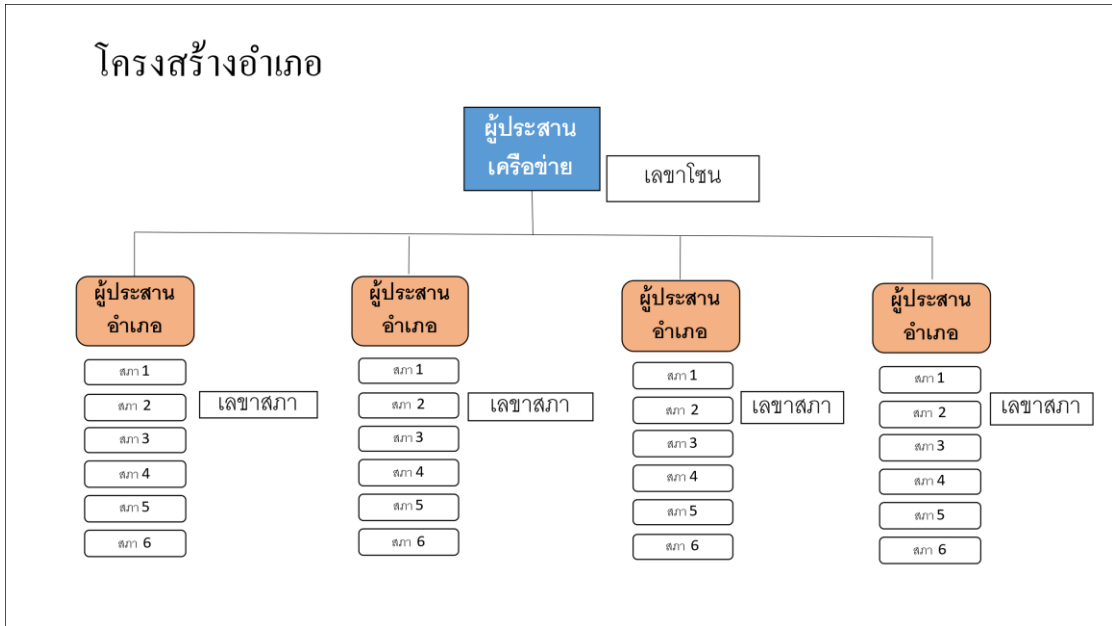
โครงสร้างอำเภอ

ผู้ประสานเครือข่าย

เลขาโซน

ผู้ประสานอำเภอ

สภา 1

สภา 2

สภา 3

สภา 4

สภา 5

สภา 6

เลขาสภา

ผู้ประสานอำเภอ

สภา 1

สภา 2

สภา 3

สภา 4

สภา 5

สภา 6

เลขาสภา

ผู้ประสานอำเภอ

สภา 1

สภา 2

สภา 3

สภา 4

สภา 5

สภา 6

เลขาสภา

ผู้ประสานอำเภอ

สภา 1

สภา 2

สภา 3

สภา 4

สภา 5

สภา 6

เลขาสภา